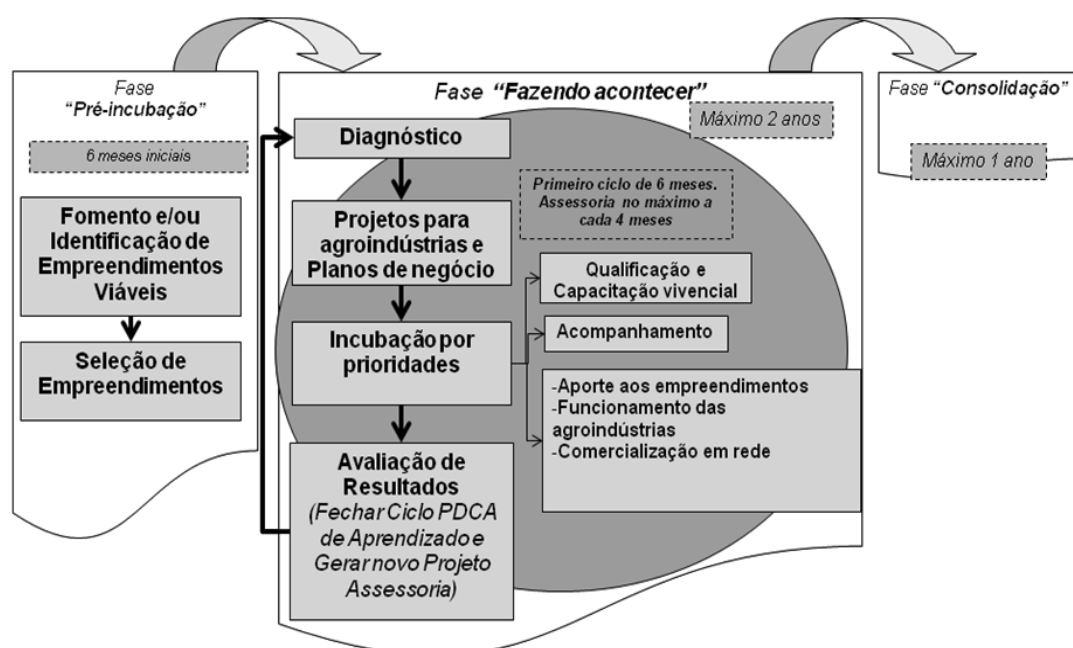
Fase
"Pré-incubação"

6 meses iniciais

Fomento e/ou Identificação de Empreendimentos Viáveis

Seleção de Empreendimentos

Fase "Fazendo acontecer"

Máximo 2 anos

Diagnóstico

Primeiro ciclo de 6 meses. Assessoria no máximo a cada 4 meses

Projetos para agroindústrias e Planos de negócio

Qualificação e Capacitação vivencial

Incubação por prioridades

Acompanhamento

-Aporte aos empreendimentos
-Funcionamento das agroindústrias
-Comercialização em rede

Avaliação de Resultados
(Fechar Ciclo PDCA de Aprendizado e Gerar novo Projeto Assessoria)

Fase "Consolidação"

Máximo 1 ano